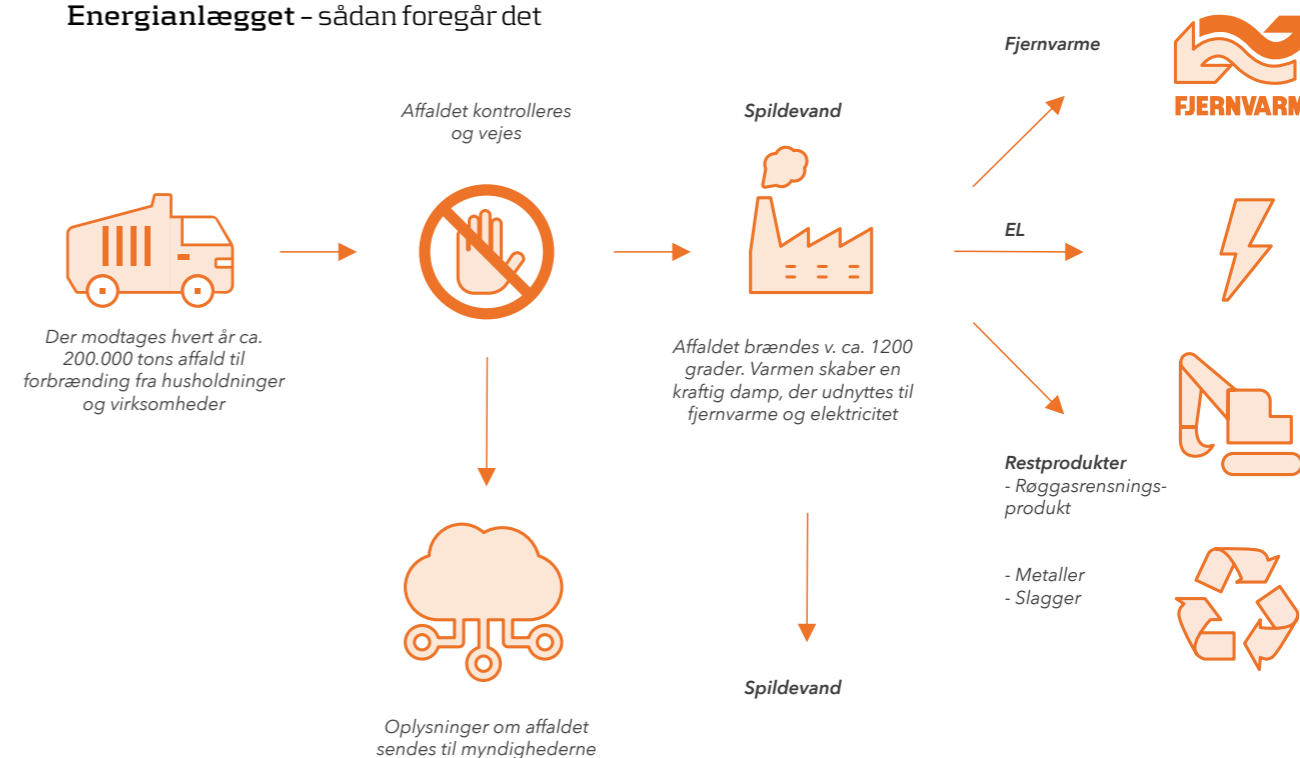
**Energianlægget** – sådan foregår det

Fjernvarme

FJERNVARM

Affaldet kontrolleres og vejes

Spildevand

EL

Der modtages hvert år ca. 200.000 tons affald til forbrænding fra husholdninger og virksomheder

Affaldet brændes v. ca. 1200 grader. Varmen skaber en kraftig damp, der udnyttes til fjernvarme og elektricitet

Restprodukter
- Røggasrensningsprodukt

- Metaller
- Slagger

Spildevand

Oplysninger om affaldet sendes til myndighederne